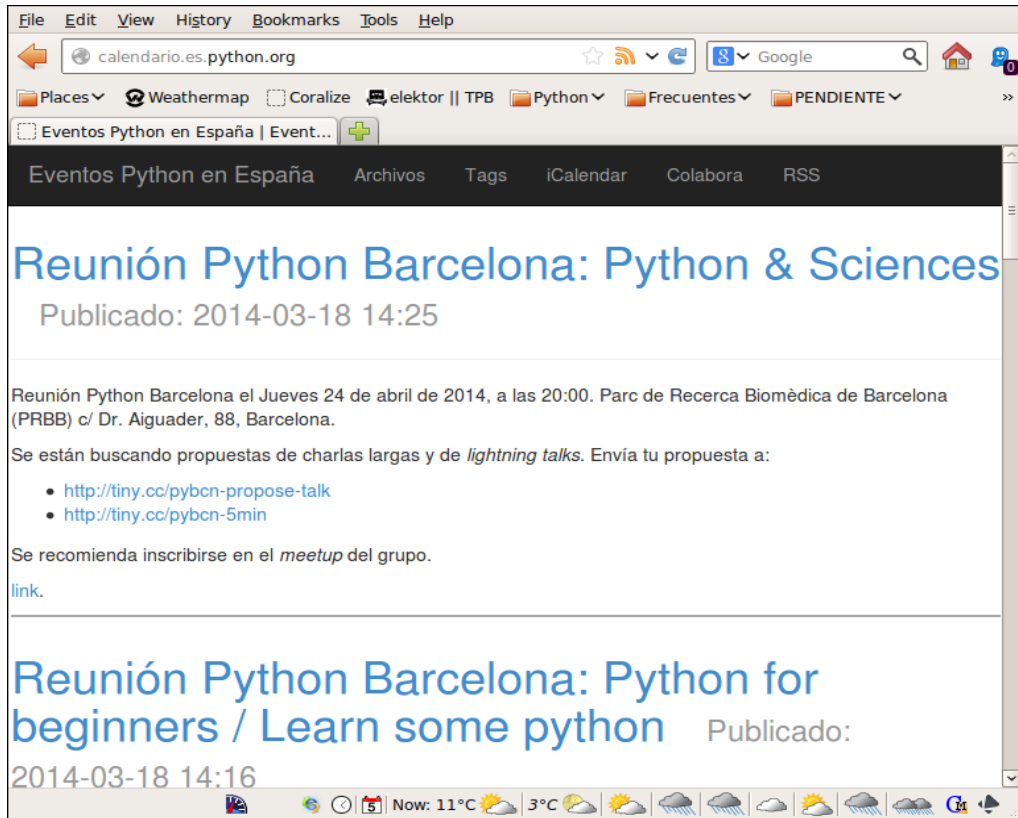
File Edit View History Bookmarks Tools Help

calendario.es.python.org

Google

Places Weathermap Coralize elektor || TPB Python Frecuentes PENDIENTE »

Eventos Python en España | Event...

Eventos Python en España Archivos Tags iCalendar Colabora RSS

Reunión Python Barcelona: Python & Sciences

Publicado: 2014-03-18 14:25

Reunión Python Barcelona el Jueves 24 de abril de 2014, a las 20:00. Parc de Recerca Biomèdica de Barcelona (PRBB) c/ Dr. Aiguader, 88, Barcelona.

Se están buscando propuestas de charlas largas y de *lightning talks*. Envía tu propuesta a:

- http://tiny.cc/pybcn-propose-talk
- http://tiny.cc/pybcn-5min

Se recomienda inscribirse en el *meetup* del grupo.

link.

Reunión Python Barcelona: Python for beginners / Learn some python Publicado: 2014-03-18 14:16

5 Now: 11°C 3°C